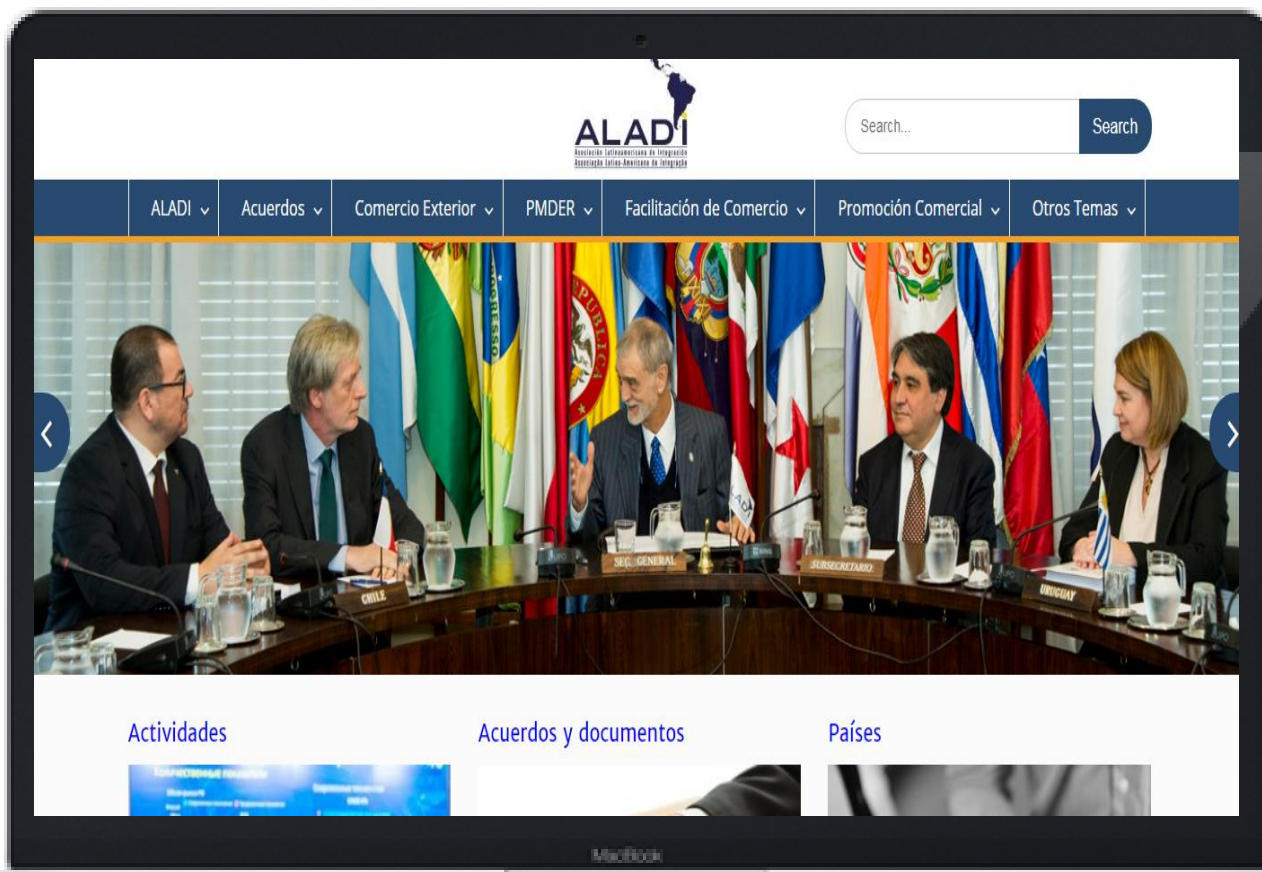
ALADI
Asociación Latinoamericana de Integración
Associação Latino-Americana de Integração

Search...
Search

ALADI
Acuerdos
Comercio Exterior
PMDER
Facilitación de Comercio
Promoción Comercial
Otros Temas

CHILE
SEC. GENERAL
SUBSECRETARIO
URUGUAY

Actividades

Acuerdos y documentos

Países

MacBook